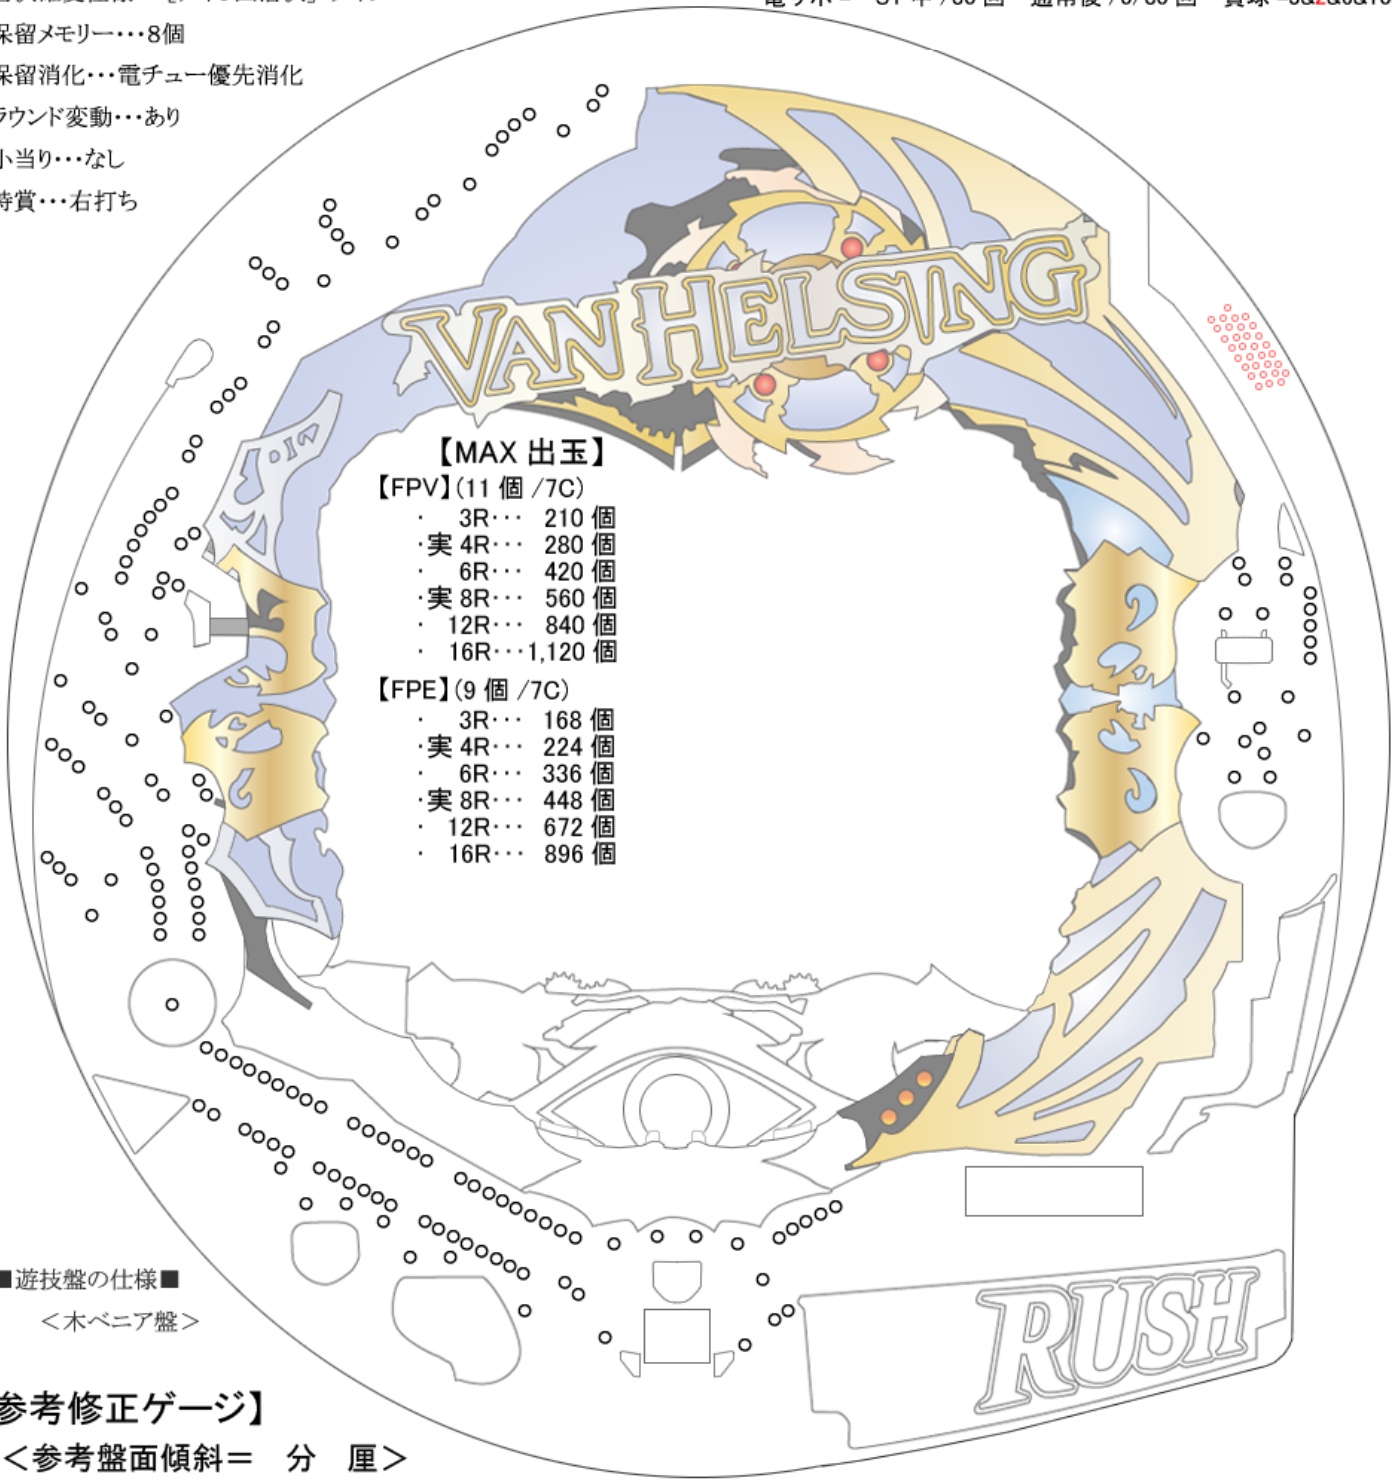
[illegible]
保留メモリー・・・8個
保留消化・・・電チュー優先消化
ラウンド変動・・・あり
小当り・・・なし
特賞・・・右打ち

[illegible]

VAN HELSING

【MAX 出玉】
【FPV】(11 個 /7C)
・ 3R・・・ 210 個
・実 4R・・・ 280 個
・ 6R・・・ 420 個
・実 8R・・・ 560 個
・ 12R・・・ 840 個
・ 16R・・・1,120 個
【FPE】(9 個 /7C)
・ 3R・・・ 168 個
・実 4R・・・ 224 個
・ 6R・・・ 336 個
・実 8R・・・ 448 個
・ 12R・・・ 672 個
・ 16R・・・ 896 個

RUSH

■遊技盤の仕様■
<木ベニア盤>

参考修正ゲージ】
<参考盤面傾斜＝ 分 厘>